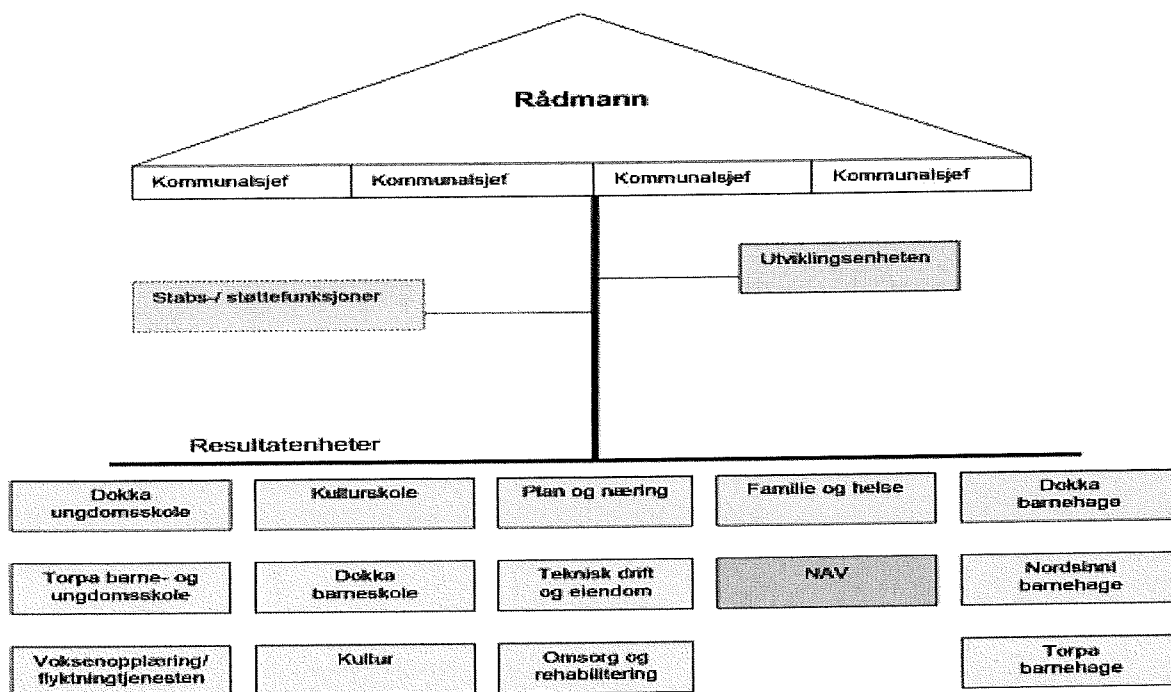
Rådmann

| Kommunalsjef | Kommunalsjef | Kommunalsjef | Kommunalsjef |
|---|---|---|---|

Utviklingsenheten

Stabs-/ støttefunksjoner

Resultatenheter

| Dokka ungdomsskole | Kulturskole | Plan og næring | Familie og helse | Dokka barnehage |
|---|---|---|---|---|
| Torpa barne- og ungdomsskole | Dokka barneskole | Teknisk drift og eiendom | NAV | Nordsinni barnehage |
| Voksenopplæring/ flyktningtjenesten | Kultur | Omsorg og rehabilitering | | Torpa barnehage |